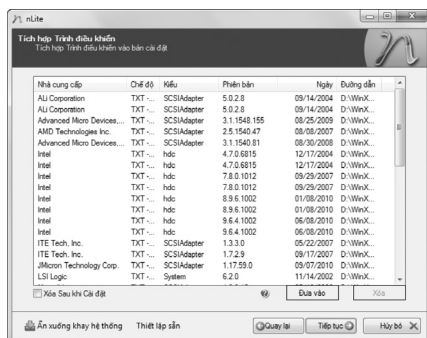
nLite

Tích hợp Trình điều khiển
Tích hợp Trình điều khiển vào bản cài đặt

| Nhà cung cấp | Chế độ | Kiểu | Phiên bản | Ngày | Đường dẫn |
|---|---|---|---|---|---|
| ALi Corporation | TXT -... | SCSIAdapter | 5.0.2.8 | 09/14/2004 | D:\WinX... |
| ALi Corporation | TXT -... | SCSIAdapter | 5.0.2.8 | 09/14/2004 | D:\WinX... |
| Advanced Micro Devices,... | TXT -... | SCSIAdapter | 3.1.1548.155 | 08/25/2009 | D:\WinX... |
| AMD Technologies Inc. | TXT -... | SCSIAdapter | 2.5.1540.47 | 08/08/2007 | D:\WinX... |
| Advanced Micro Devices,... | TXT -... | SCSIAdapter | 3.1.1540.81 | 08/30/2008 | D:\WinX... |
| Intel | TXT -... | hdc | 4.7.0.6815 | 12/17/2004 | D:\WinX... |
| Intel | TXT -... | hdc | 4.7.0.6815 | 12/17/2004 | D:\WinX... |
| Intel | TXT -... | hdc | 7.8.0.1012 | 09/29/2007 | D:\WinX... |
| Intel | TXT -... | hdc | 7.8.0.1012 | 09/29/2007 | D:\WinX... |
| Intel | TXT -... | hdc | 8.9.6.1002 | 01/08/2010 | D:\WinX... |
| Intel | TXT -... | hdc | 8.9.6.1002 | 01/08/2010 | D:\WinX... |
| Intel | TXT -... | hdc | 9.6.4.1002 | 06/08/2010 | D:\WinX... |
| Intel | TXT -... | hdc | 9.6.4.1002 | 06/08/2010 | D:\WinX... |
| ITE Tech, Inc. | TXT -... | SCSIAdapter | 1.3.3.0 | 05/22/2007 | D:\WinX... |
| ITE Tech. Inc. | TXT -... | SCSIAdapter | 1.7.2.9 | 09/17/2007 | D:\WinX... |
| JMicron Technology Corp. | TXT -... | SCSIAdapter | 1.17.59.0 | 09/07/2010 | D:\WinX... |
| LSI Logic | TXT -... | System | 6.2.0 | 11/14/2002 | D:\WinX... |

Xóa Sau khi Cài đặt
Đưa vào
Xóa

Ẩn xuống khay hệ thống
Thiết lập sẵn
Quay lại
Tiếp tục
Hủy bỏ